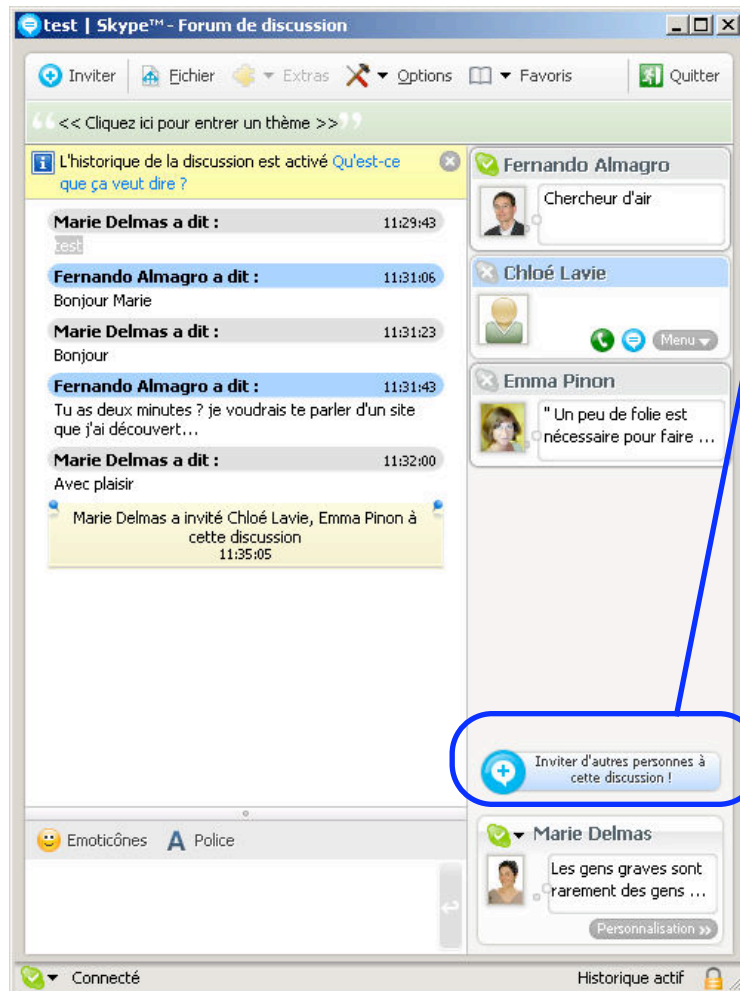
test | Skype™ - Forum de discussion

Inviter | Fichier | Extras | Options | Favoris | Quitter

<< Cliquez ici pour entrer un thème >>

L'historique de la discussion est activé Qu'est-ce que ça veut dire ?

Marie Delmas a dit : 11:29:43
test

Fernando Almagro a dit : 11:31:06
Bonjour Marie

Marie Delmas a dit : 11:31:23
Bonjour

Fernando Almagro a dit : 11:31:43
Tu as deux minutes ? je voudrais te parler d'un site que j'ai découvert…

Marie Delmas a dit : 11:32:00
Avec plaisir

Marie Delmas a invité Chloé Lavie, Emma Pinon à cette discussion
11:35:05

Fernando Almagro
Chercheur d'air

Chloé Lavie
Menu

Emma Pinon
" Un peu de folie est nécessaire pour faire …

Inviter d'autres personnes à cette discussion !

Marie Delmas
Les gens graves sont rarement des gens …
Personnalisation

Emoticônes Police

Connecté
Historique actif